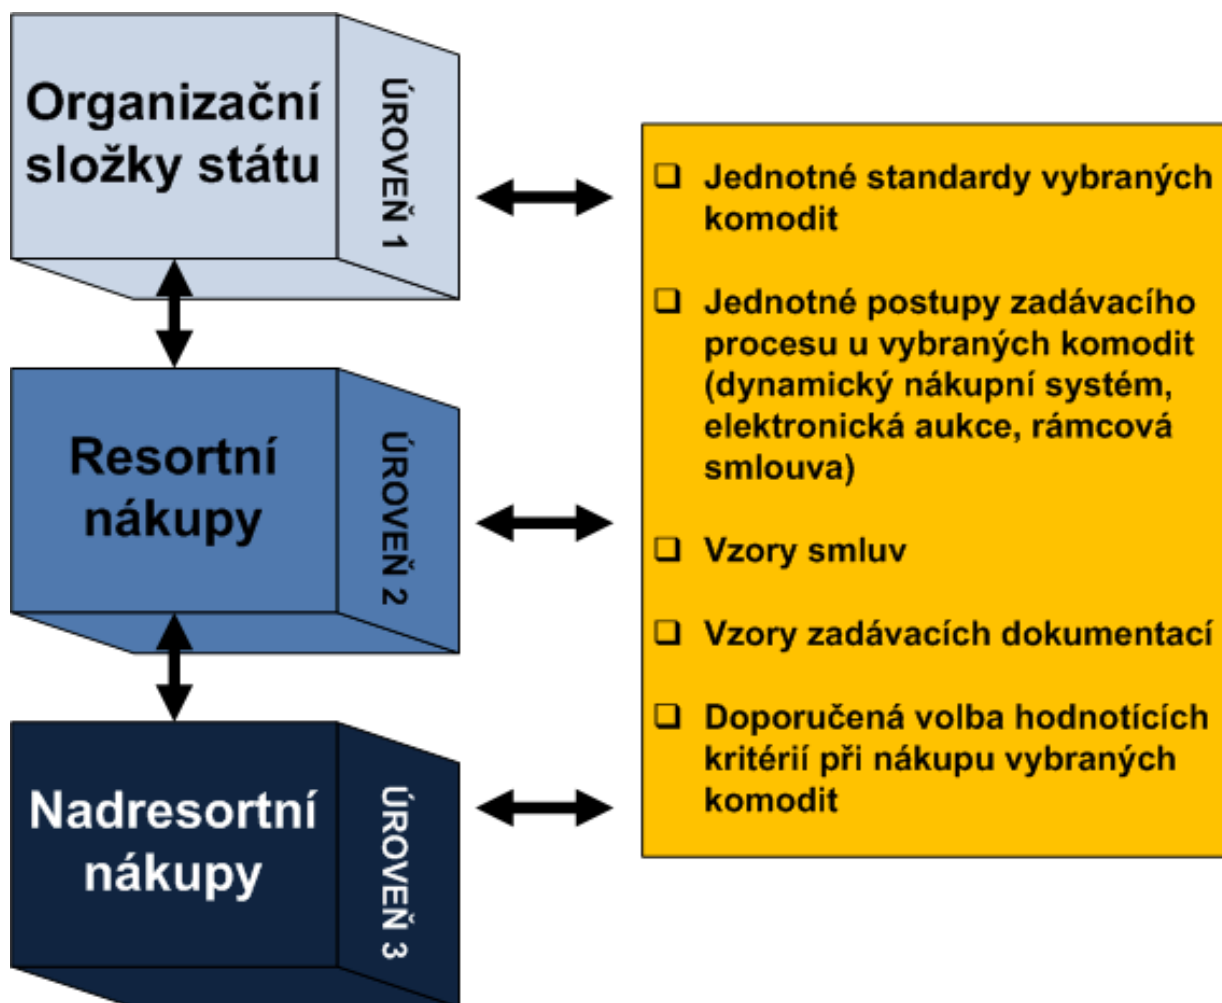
Organizační složky státu

ÚROVEŇ 1

Resortní nákupy

ÚROVEŇ 2

Nadresortní nákupy

ÚROVEŇ 3

❑ Jednotné standardy vybraných komodit

❑ Jednotné postupy zadávacího procesu u vybraných komodit (dynamický nákupní systém, elektronická aukce, rámcová smlouva)

❑ Vzory smluv

❑ Vzory zadávacích dokumentací

❑ Doporučená volba hodnotících kritérií při nákupu vybraných komodit